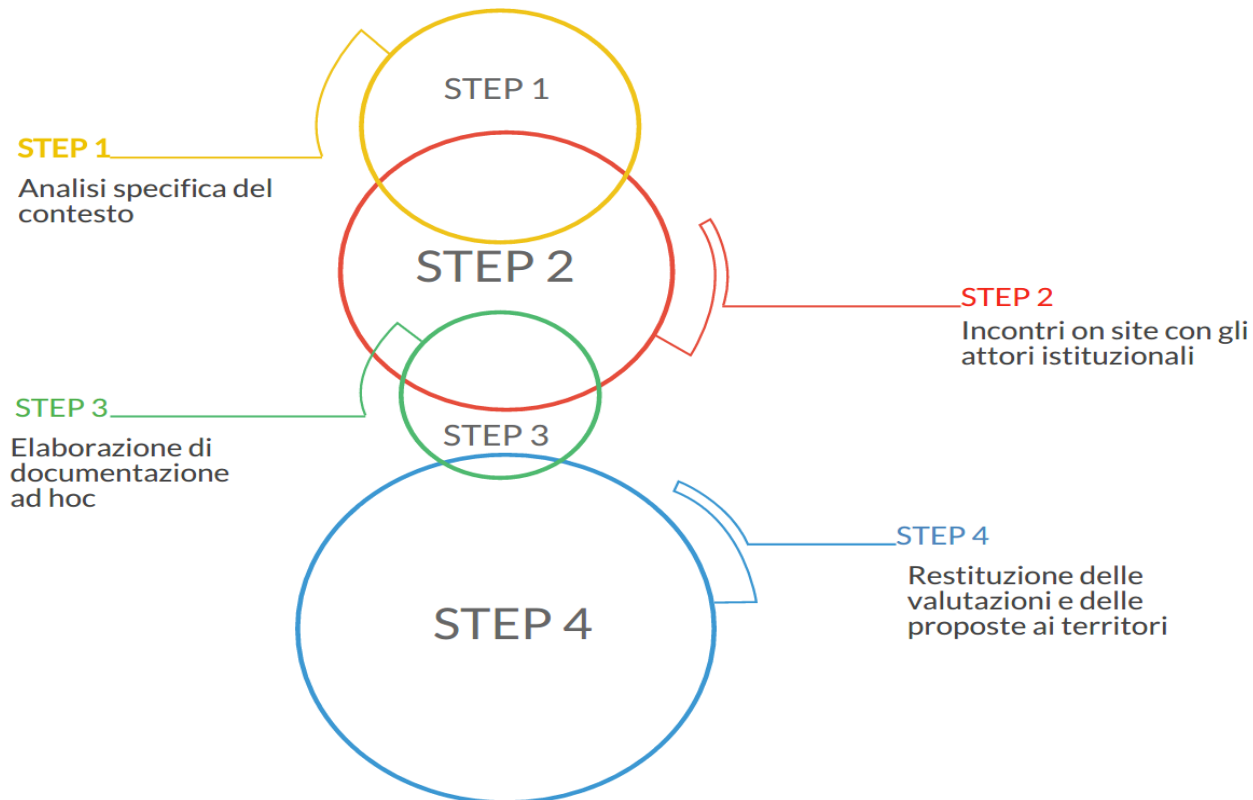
STEP 1

STEP 1
Analisi specifica del contesto

STEP 2

STEP 2
Incontri on site con gli attori istituzionali

STEP 3
Elaborazione di documentazione ad hoc

STEP 3

STEP 4
Restituzione delle valutazioni e delle proposte ai territori

STEP 4